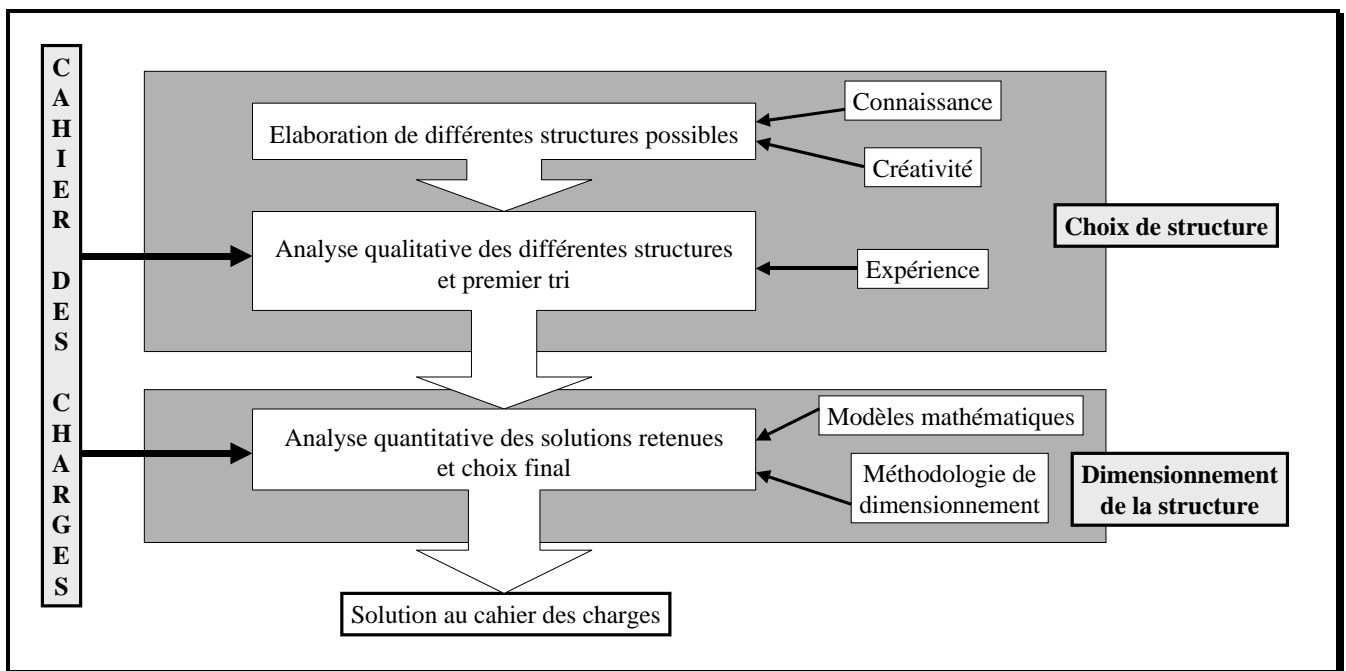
C
A
H
I
E
R

D
E
S

C
H
A
R
G
E
S

Connaissance

Elaboration de différentes structures possibles

Créativité

Analyse qualitative des différentes structures et premier tri

Expérience

Choix de structure

Modèles mathématiques

Analyse quantitative des solutions retenues et choix final

Méthodologie de dimensionnement

Dimensionnement de la structure

Solution au cahier des charges